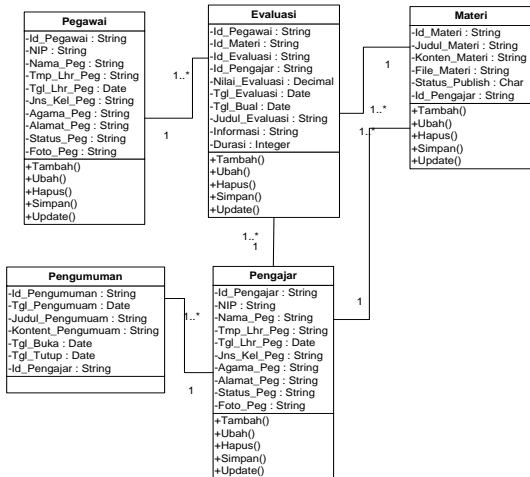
Pegawai
-Id_Pegawai : String
-NIP : String
-Nama_Peg : String
-Tmp_Lhr_Peg : String
-Tgl_Lhr_Peg : Date
-Jns_Kel_Peg : String
-Agama_Peg : String
-Alamat_Peg : String
-Status_Peg : String
-Foto_Peg : String
+Tambah()
+Ubah()
+Hapus()
+Simpan()
+Update()

Evaluasi
-Id_Pegawai : String
-Id_Materi : String
-Id_Evaluasi : String
-Id_Pengajar : String
-Nilai_Evaluasi : Decimal
-Tgl_Evaluasi : Date
-Tgl_Bual : Date
-Judul_Evaluasi : String
-Informasi : String
-Durasi : Integer
+Tambah()
+Ubah()
+Hapus()
+Simpan()
+Update()

Materi
-Id_Materi : String
-Judul_Materi : String
-Konten_Materi : String
-File_Materi : String
-Status_Publish : Char
-Id_Pengajar : String
+Tambah()
+Ubah()
+Hapus()
+Simpan()
+Update()

1..*
1
1
1..*
1..*
1..*
1

Pengumuman
-Id_Pengumuman : String
-Tgl_Pengumuam : Date
-Judul_Pengumuam : String
-Kontent_Pengumuam : String
-Tgl_Buka : Date
-Tgl_Tutup : Date
-Id_Pengajar : String

1..*
1
1

Pengajar
-Id_Pengajar : String
-NIP : String
-Nama_Peg : String
-Tmp_Lhr_Peg : String
-Tgl_Lhr_Peg : Date
-Jns_Kel_Peg : String
-Agama_Peg : String
-Alamat_Peg : String
-Status_Peg : String
-Foto_Peg : String
+Tambah()
+Ubah()
+Hapus()
+Simpan()
+Update()